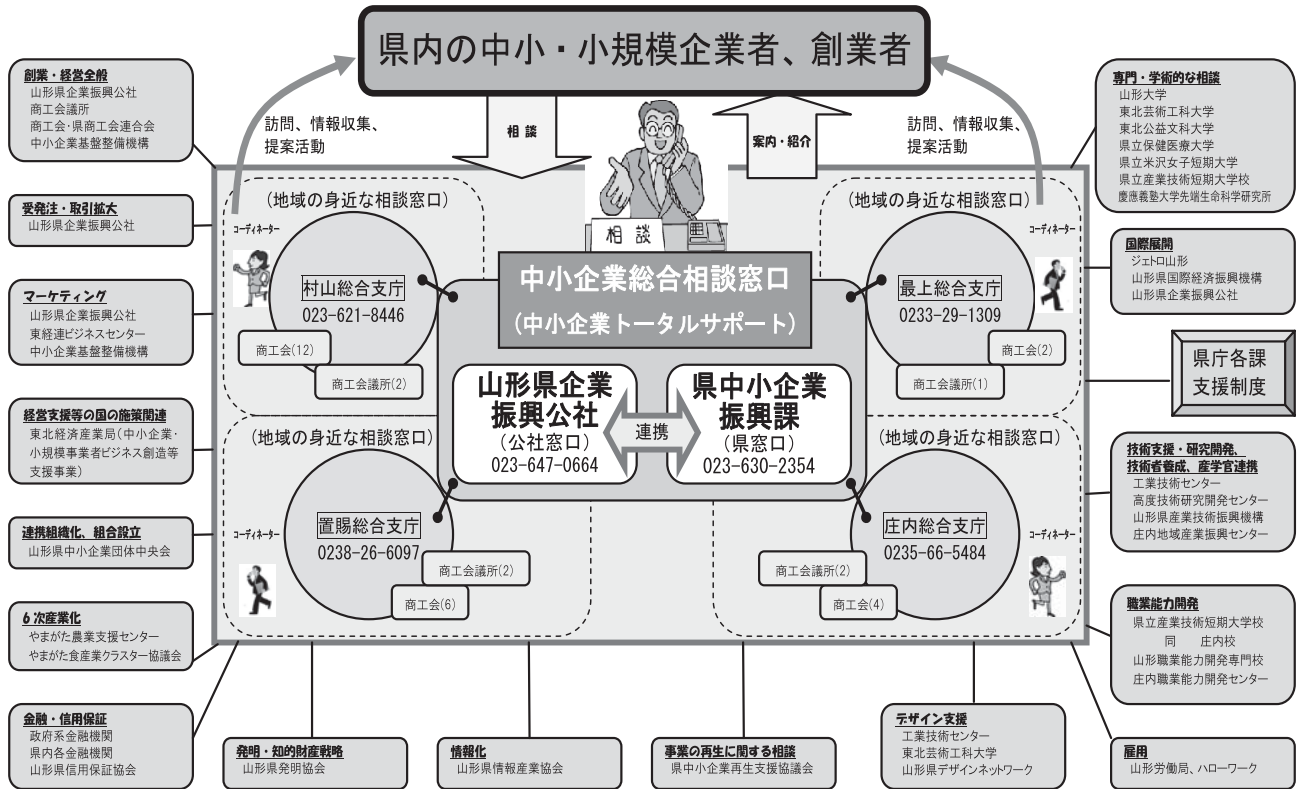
県内の中小・小規模企業者、創業者

訪問、情報収集、提案活動

相談

案内・紹介

訪問、情報収集、提案活動

創業・経営全般
山形県企業振興公社
商工会議所
商工会・県商工会連合会
中小企業基盤整備機構

受発注・取引拡大
山形県企業振興公社

マーケティング
山形県企業振興公社
東経連ビジネスセンター
中小企業基盤整備機構

経営支援等の国の施策関連
東北経済産業局（中小企業・小規模事業者ビジネス創造等支援事業）

連携組織化、組合設立
山形県中小企業団体中央会

6次産業化
やまがた農業支援センター
やまがた食産業クラスター協議会

金融・信用保証
政府系金融機関
県内各金融機関
山形県信用保証協会

専門・学術的な相談
山形大学
東北芸術工科大学
東北公益文科大学
県立保健医療大学
県立米沢女子短期大学
県立産業技術短期大学校
慶應義塾大学先端生命科学研究所

国際展開
ジェトロ山形
山形県国際経済振興機構
山形県企業振興公社

県庁各課
支援制度

技術支援・研究開発、技術者養成、産学官連携
工業技術センター
高度技術研究開発センター
山形県産業技術振興機構
庄内地域産業振興センター

職業能力開発
県立産業技術短期大学校
同　庄内校
山形職業能力開発専門校
庄内職業能力開発センター

雇用
山形労働局、ハローワーク

（地域の身近な相談窓口）
コーディネーター
村山総合支庁
023-621-8446
商工会(12)
商工会議所(2)

相談

中小企業総合相談窓口
（中小企業トータルサポート）

（地域の身近な相談窓口）
コーディネーター
最上総合支庁
0233-29-1309
商工会(2)
商工会議所(1)

山形県企業振興公社
（公社窓口）
023-647-0664

連携

県中小企業振興課
（県窓口）
023-630-2354

（地域の身近な相談窓口）
コーディネーター
置賜総合支庁
0238-26-6097
商工会議所(2)
商工会(6)

（地域の身近な相談窓口）
コーディネーター
庄内総合支庁
0235-66-5484
商工会議所(2)
商工会(4)

発明・知的財産戦略
山形県発明協会

情報化
山形県情報産業協会

事業の再生に関する相談
県中小企業再生支援協議会

デザイン支援
工業技術センター
東北芸術工科大学
山形県デザインネットワーク